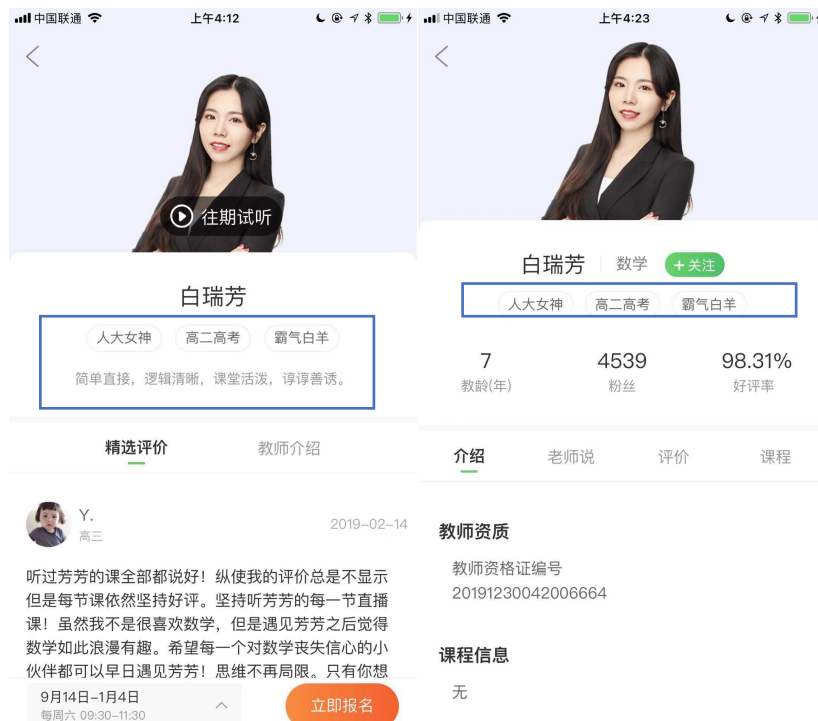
中国联通 上午4:12

往期试听

白瑞芳

人大女神 高二高考 霸气白羊

简单直接，逻辑清晰，课堂活泼，谆谆善诱。

精选评价 教师介绍

Y.
高三
2019-02-14

听过芳芳的课全部都说好！纵使我的评价总是不显示但是每节课依然坚持好评。坚持听芳芳的每一节直播课！虽然我不是很喜欢数学，但是遇见芳芳之后觉得数学如此浪漫有趣。希望每一个对数学丧失信心的小伙伴都可以早日遇见芳芳！思维不再局限。只有你想

9月14日-1月4日
每周六 09:30-11:30

立即报名

中国联通 上午4:23

白瑞芳 数学 + 关注

人大女神 高二高考 霸气白羊

7
教龄(年)

4539
粉丝

98.31%
好评率

介绍 老师说 评价 课程

教师资质

教师资格证编号
20191230042006664

课程信息

无